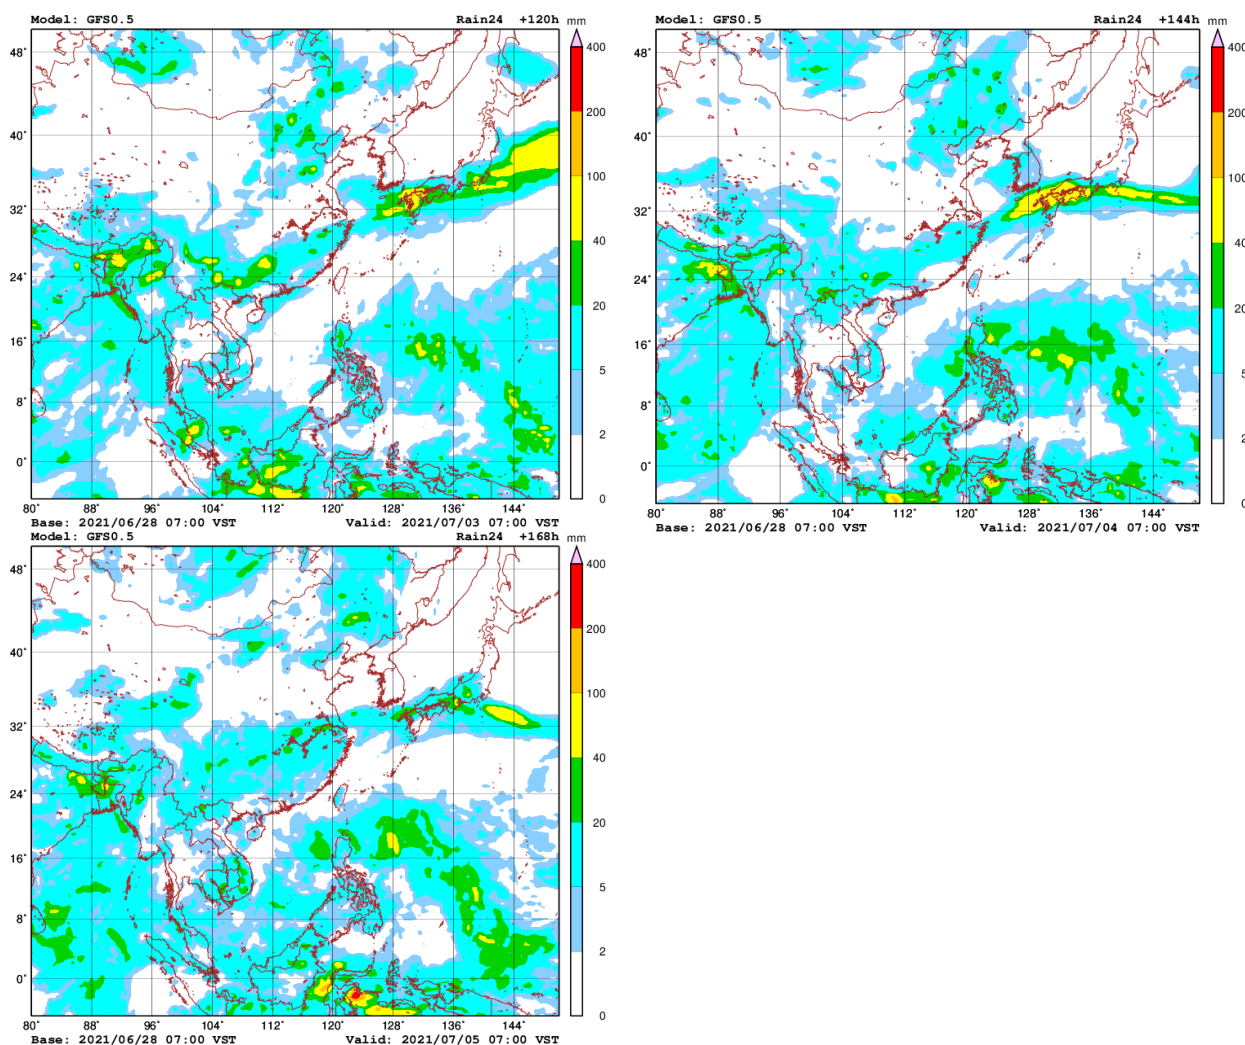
Model: GFS0.5 Rain24 +120h mm

48° 40° 32° 24° 16° 8° 0°

400 200 100 40 20 5 2 0

80° 88° 96° 104° 112° 120° 128° 136° 144°

Base: 2021/06/28 07:00 VST Valid: 2021/07/03 07:00 VST

Model: GFS0.5 Rain24 +144h mm

48° 40° 32° 24° 16° 8° 0°

400 200 100 40 20 5 2 0

80° 88° 96° 104° 112° 120° 128° 136° 144°

Base: 2021/06/28 07:00 VST Valid: 2021/07/04 07:00 VST

Model: GFS0.5 Rain24 +168h mm

48° 40° 32° 24° 16° 8° 0°

400 200 100 40 20 5 2 0

80° 88° 96° 104° 112° 120° 128° 136° 144°

Base: 2021/06/28 07:00 VST Valid: 2021/07/05 07:00 VST